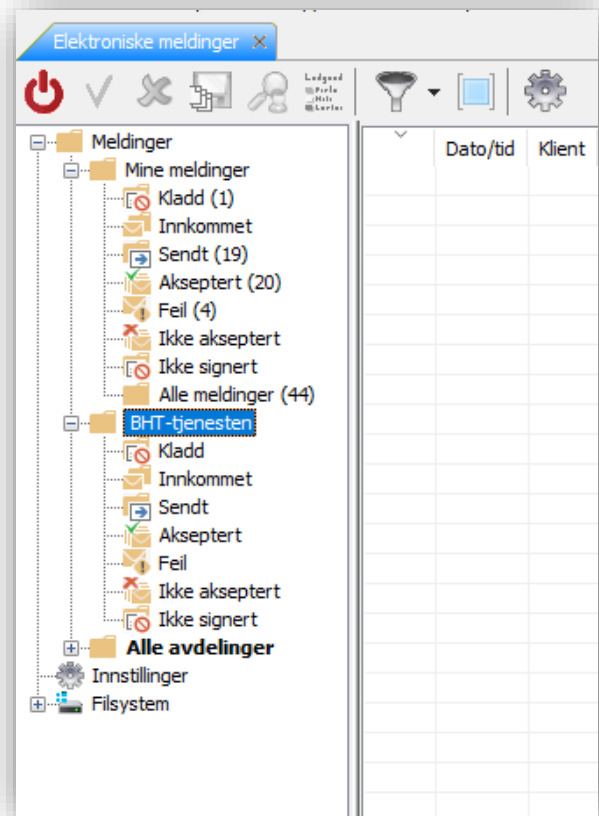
Elektroniske meldinger ×

Meldinger
Mine meldinger
Kladd (1)
Innkommet
Sendt (19)
Akseptert (20)
Feil (4)
Ikke akseptert
Ikke signert
Alle meldinger (44)
BHT-tjenesten
Kladd
Innkommet
Sendt
Akseptert
Feil
Ikke akseptert
Ikke signert
Alle avdelinger
Innstillinger
Filsystem

| Dato/tid | Klient |
|---|---|